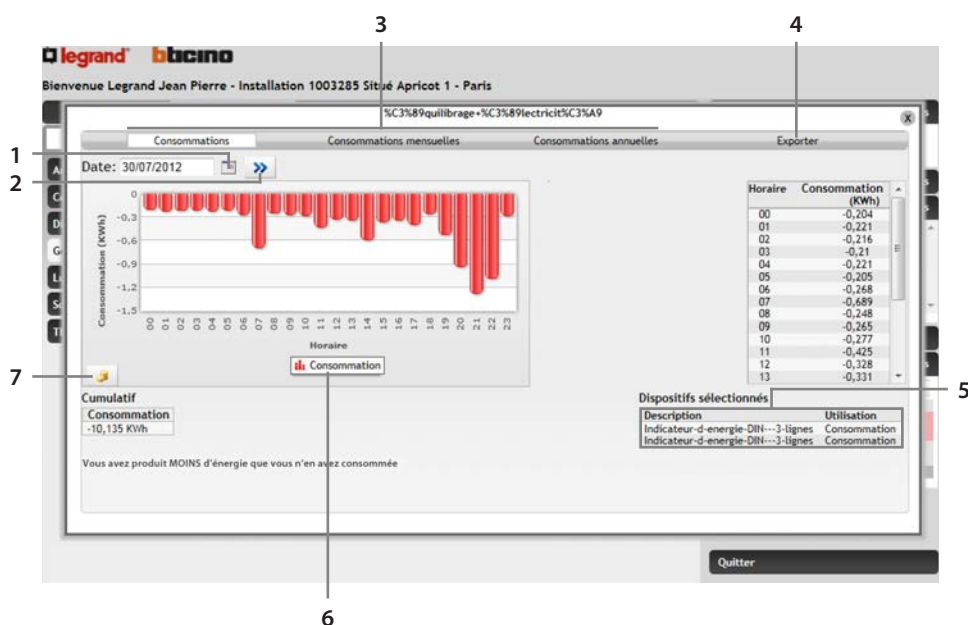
3
4
legrand bticino
Bienvenue Legrand Jean Pierre - Installation 1003285 Situé Apricot 1 - Paris
%C3%89quilibrage+%C3%89lectricit%C3%A9
x
Consommations
Consommations mensuelles
Consommations annuelles
Exporter
1
2
Date: 30/07/2012
Consommation (KWh)
0
-0,3
-0,6
-0,9
-1,2
-1,5
00 01 02 03 04 05 06 07 08 09 10 11 12 13 14 15 16 17 18 19 20 21 22 23
Horaire
Consommation

| Horaire | Consommation (KWh) |
|---|---|
| 00 | -0,204 |
| 01 | -0,221 |
| 02 | -0,216 |
| 03 | -0,21 |
| 04 | -0,221 |
| 05 | -0,205 |
| 06 | -0,268 |
| 07 | -0,689 |
| 08 | -0,248 |
| 09 | -0,265 |
| 10 | -0,277 |
| 11 | -0,425 |
| 12 | -0,328 |
| 13 | -0,331 |

7
Cumulatif

| Consommation |
|---|
| -10,135 KWh |

Dispositifs sélectionnés
5

| Description | Utilisation |
|---|---|
| Indicateur-d-energie-DIN---3-lignes | Consommation |
| Indicateur-d-energie-DIN---3-lignes | Consommation |

Vous avez produit MOINS d'énergie que vous n'en avez consommée
Quitter
6